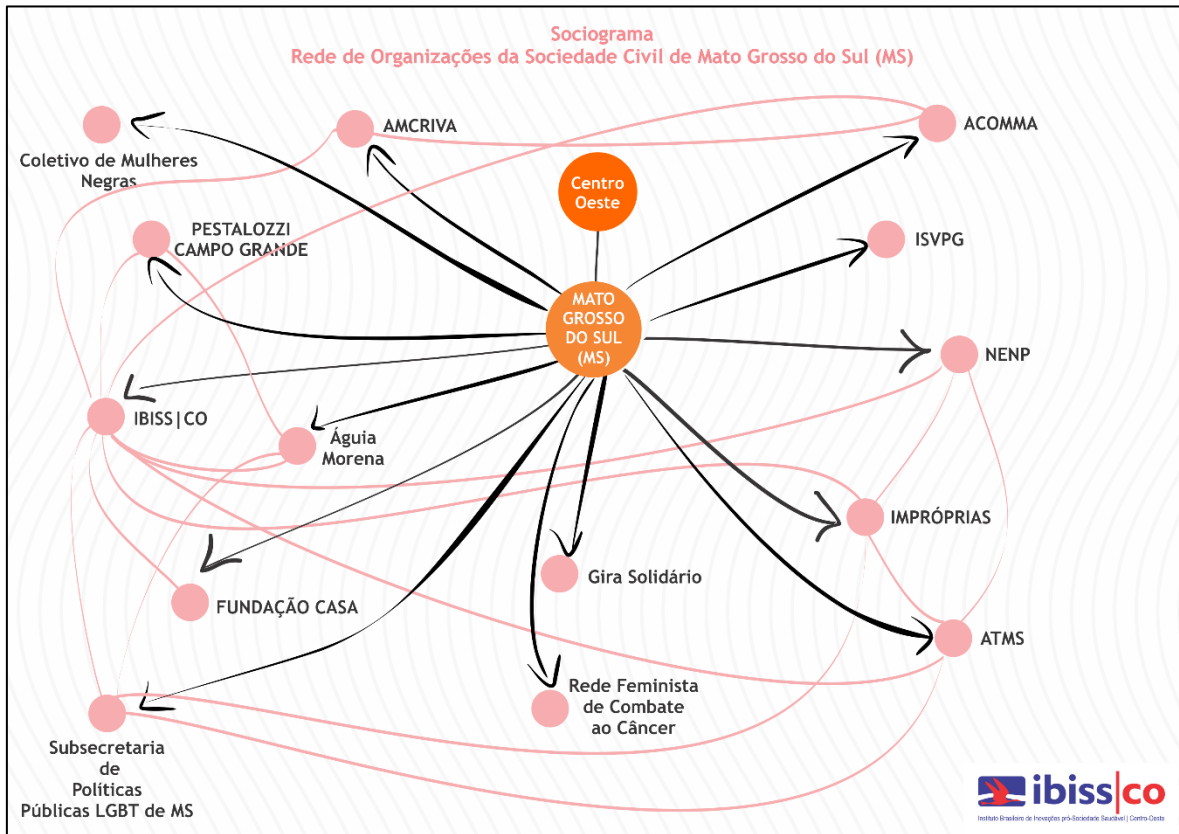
Sociograma
Rede de Organizações da Sociedade Civil de Mato Grosso do Sul (MS)

Coletivo de Mulheres Negras

AMCRIVA

ACOMMA

Centro Oeste

PESTALOZZI CAMPO GRANDE

ISVPG

MATO GROSSO DO SUL (MS)

NENP

IBISS|CO

Águia Morena

IMPRÓPRIAS

FUNDAÇÃO CASA

Gira Solidário

ATMS

Rede Feminista de Combate ao Câncer

Subsecretaria de Políticas Públicas LGBT de MS

ibiss|co
Instituto Brasileiro de Inovações pró-Sociedade Saudável | Centro-Oeste